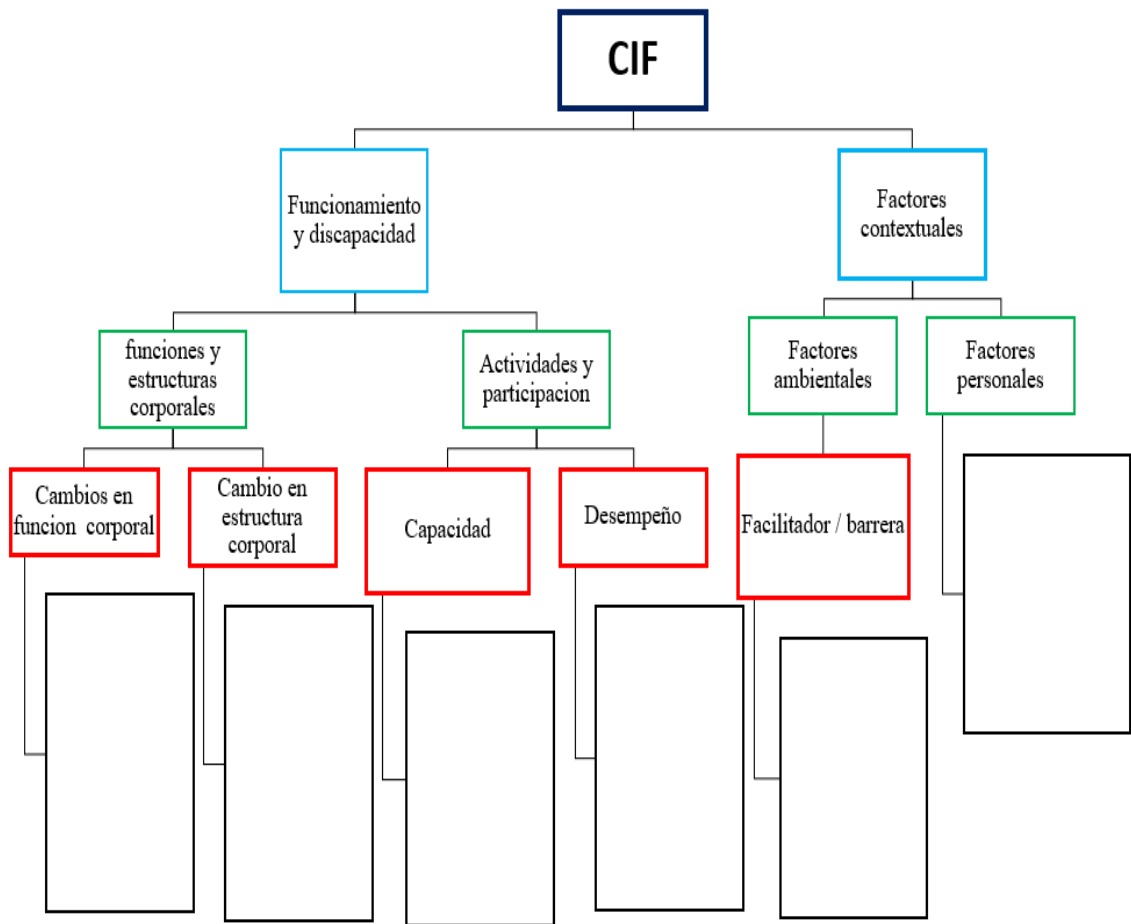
CIF

Funcionamiento y discapacidad

Factores contextuales

funciones y estructuras corporales

Actividades y participacion

Factores ambientales

Factores personales

Cambios en funcion corporal

Cambio en estructura corporal

Capacidad

Desempeño

Facilitador / barrera